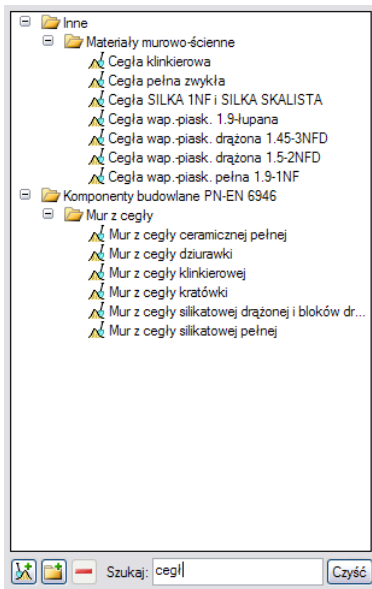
Inne
Materiały murowo-ścienne
Cegła klinkierowa
Cegła pełna zwykła
Cegła SILKA 1NF i SILKA SKALISTA
Cegła wap.-piask. 1.9-łupana
Cegła wap.-piask. drążona 1.45-3NFD
Cegła wap.-piask. drążona 1.5-2NFD
Cegła wap.-piask. pełna 1.9-1NF
Komponenty budowlane PN-EN 6946
Mur z cegły
Mur z cegły ceramicznej pełnej
Mur z cegły dziurawki
Mur z cegły klinkierowej
Mur z cegły kratówki
Mur z cegły silikatowej drążonej i bloków dr...
Mur z cegły silikatowej pełnej

Szukaj: cegl
Czyść